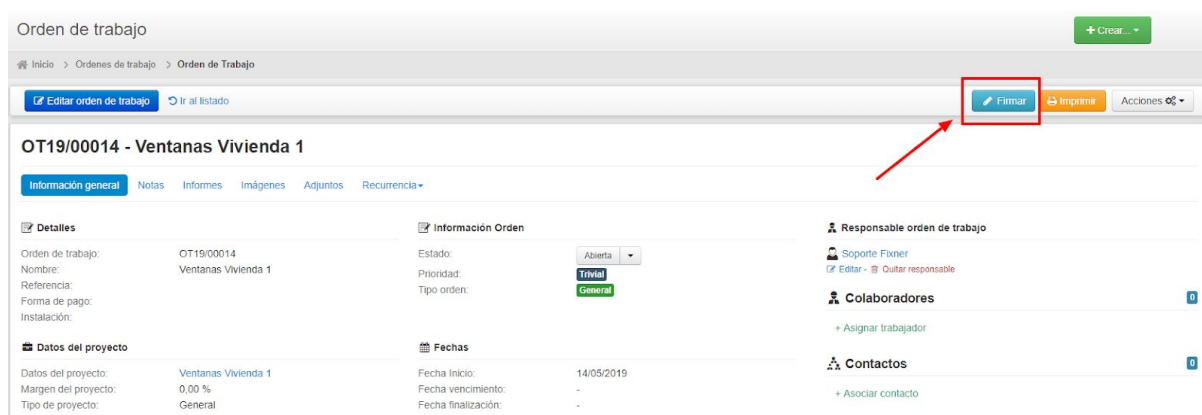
Orden de trabajo

+ Crear...

Inicio > Ordenes de trabajo > Orden de Trabajo

Editar orden de trabajo   Ir al listado

Firmar   Imprimir   Acciones

OT19/00014 - Ventanas Vivienda 1

Información general   Notas   Informes   Imágenes   Adjuntos   Recurrencia

Detalles

Orden de trabajo: OT19/00014
Nombre: Ventanas Vivienda 1
Referencia:
Forma de pago:
Instalación:

Datos del proyecto

Datos del proyecto: Ventanas Vivienda 1
Margen del proyecto: 0,00 %
Tipo de proyecto: General

Información Orden

Estado: Abierta
Prioridad: Trivial
Tipo orden: General

Fechas

Fecha Inicio: 14/05/2019
Fecha vencimiento: -
Fecha finalización: -

Responsable orden de trabajo

Soporte Fixner
Editar - Quitar responsable

Colaboradores 0

+ Asignar trabajador

Contactos 0

+ Asociar contacto